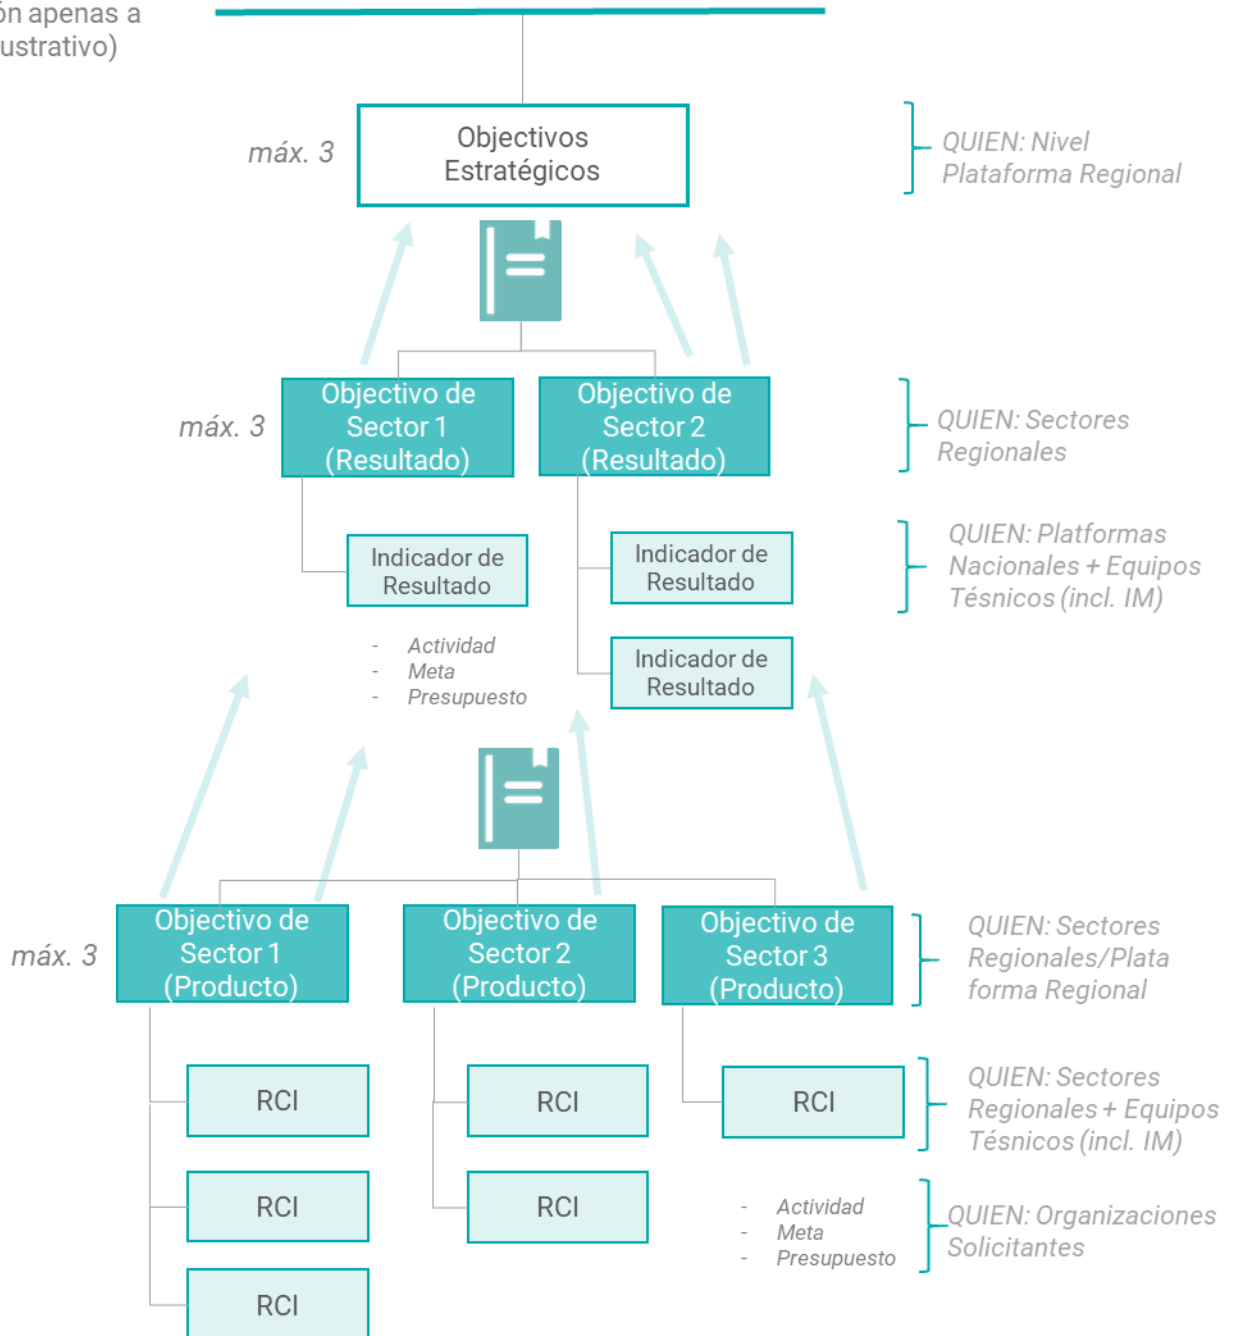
ón apenas a
ustrativo)

máx. 3

Objectivos Estratégicos

QUIEN: Nivel Plataforma Regional

máx. 3

Objectivo de Sector 1 (Resultado)

Objectivo de Sector 2 (Resultado)

QUIEN: Sectores Regionales

Indicador de Resultado

Indicador de Resultado

QUIEN: Platformas Nacionales + Equipos Tésnicos (incl. IM)

- Actividad
- Meta
- Presupuesto

Indicador de Resultado

máx. 3

Objectivo de Sector 1 (Producto)

Objectivo de Sector 2 (Producto)

Objectivo de Sector 3 (Producto)

QUIEN: Sectores Regionales/Plata forma Regional

RCI

RCI

RCI

QUIEN: Sectores Regionales + Equipos Tésnicos (incl. IM)

RCI

RCI

- Actividad
- Meta
- Presupuesto

QUIEN: Organizaciones Solicitantes

RCI